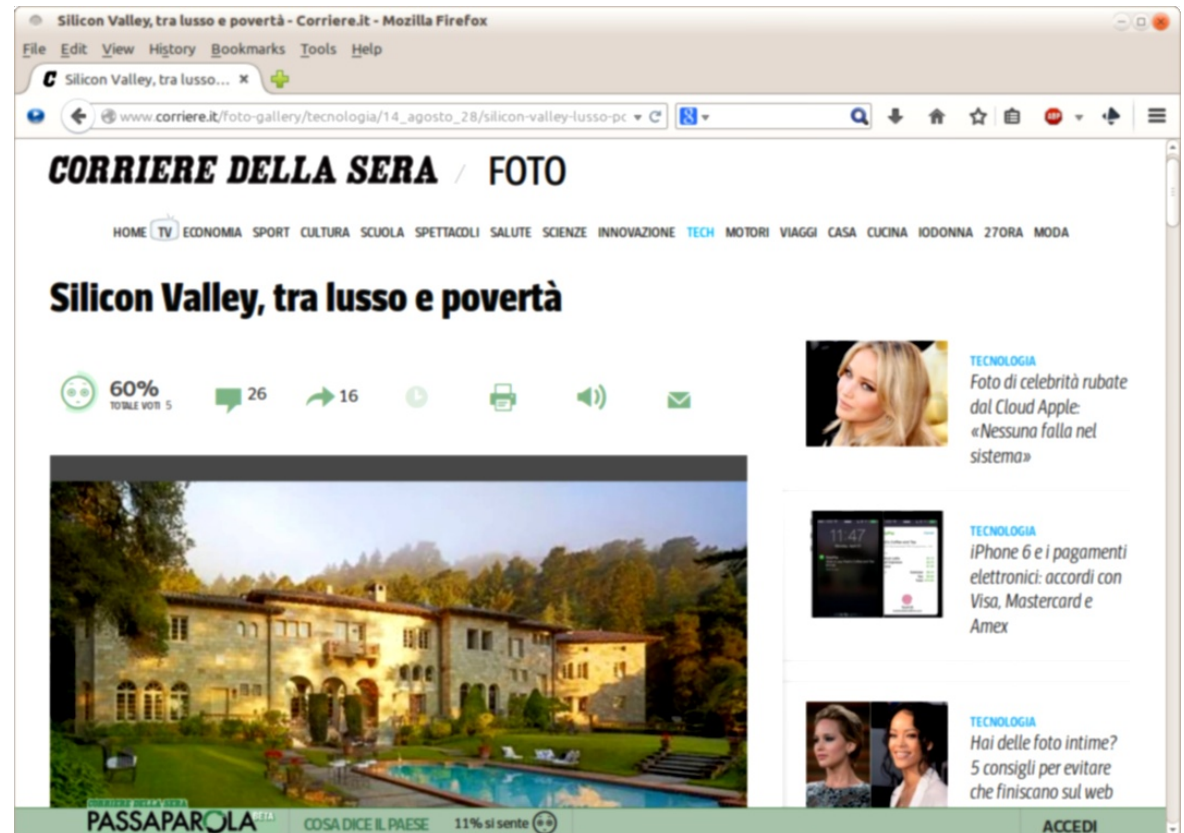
Silicon Valley, tra lusso e povertà - Corriere.it - Mozilla Firefox

File Edit View History Bookmarks Tools Help

Silicon Valley, tra lusso... ×

www.corriere.it/foto-gallery/tecnologia/14_agosto_28/silicon-valley-lusso-pc

CORRIERE DELLA SERA / FOTO

HOME TV ECONOMIA SPORT CULTURA SCUOLA SPETTACOLI SALUTE SCIENZE INNOVAZIONE TECH MOTORI VIAGGI CASA CUCINA IODONNA 27ORA MODA

Silicon Valley, tra lusso e povertà

60% TOTALE VOTI 5

26

16

TECNOLOGIA
Foto di celebrità rubate dal Cloud Apple: «Nessuna falla nel sistema»

11:47

TECNOLOGIA
iPhone 6 e i pagamenti elettronici: accordi con Visa, Mastercard e Amex

TECNOLOGIA
Hai delle foto intime? 5 consigli per evitare che finiscano sul web

CORRIERE DELLA SERA PASSAPAROLA BETA COSA DICE IL PAESE 11% si sente

ACCEDI